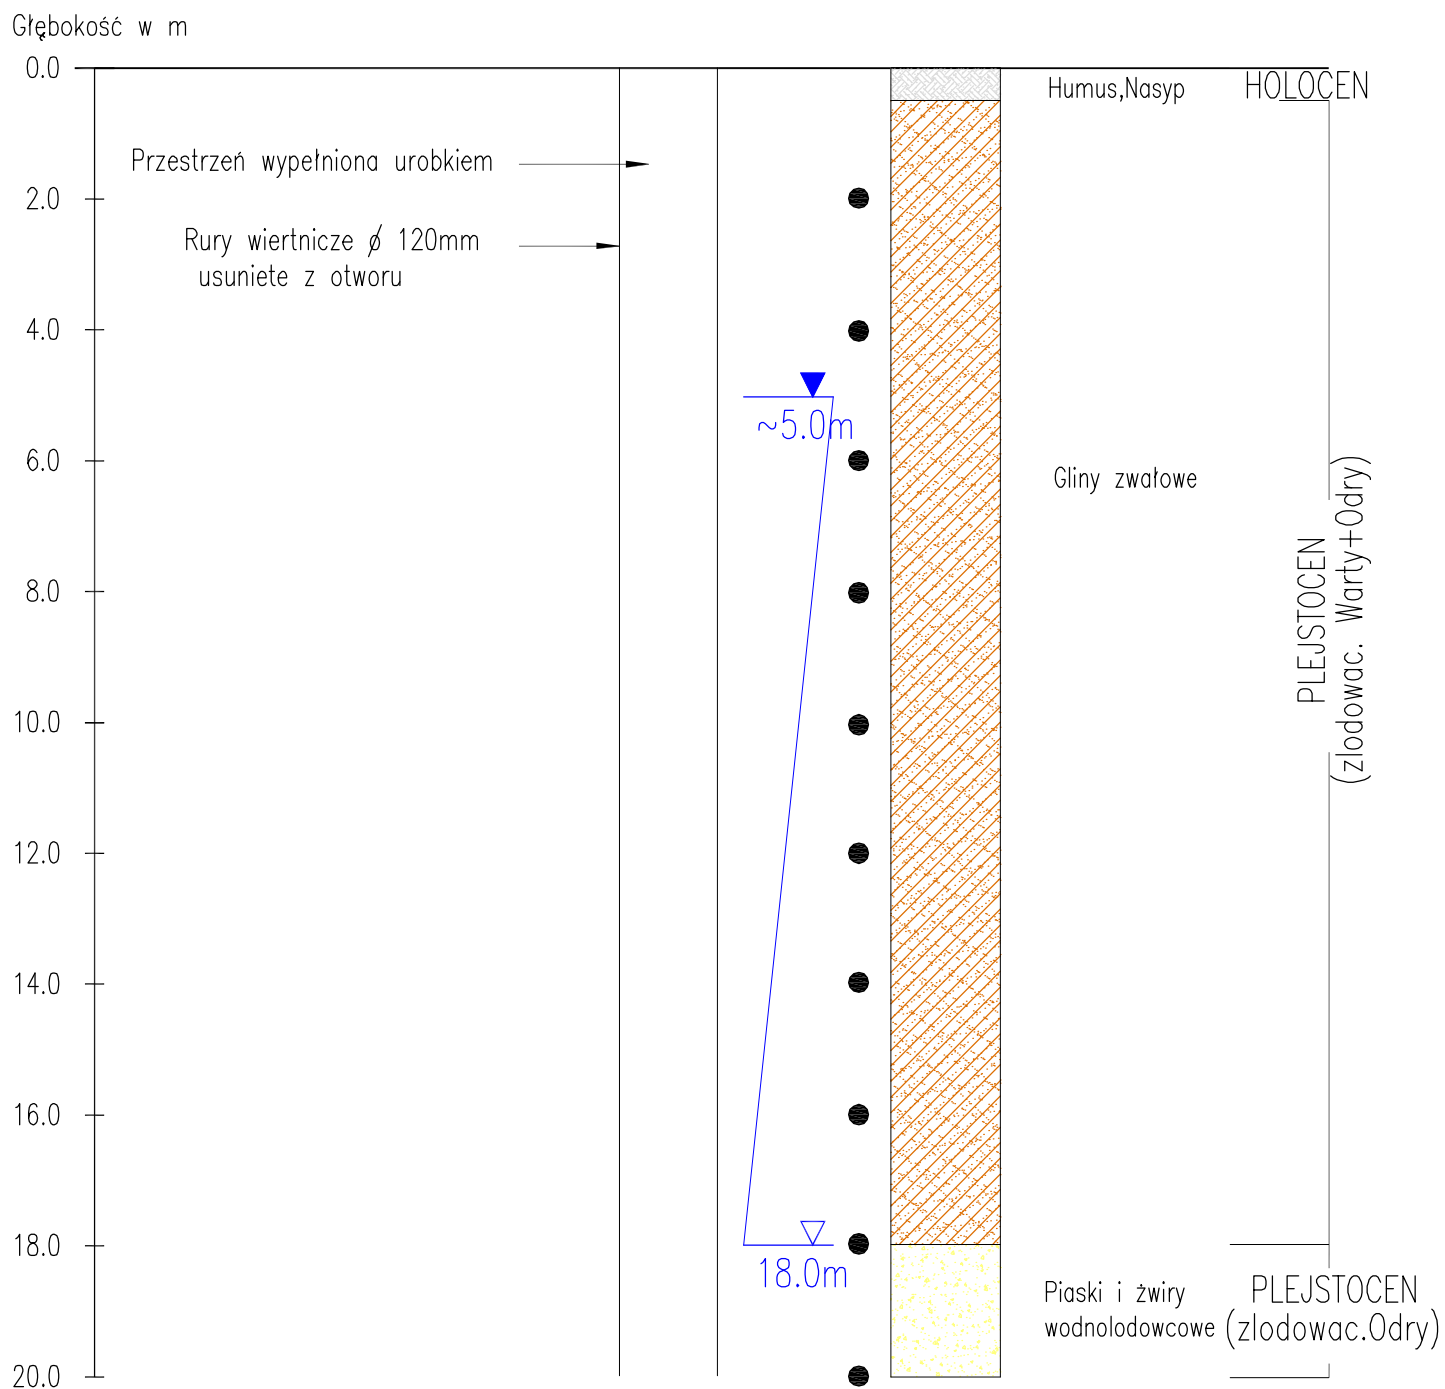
Głębokość w m

0.0
2.0
4.0
6.0
8.0
10.0
12.0
14.0
16.0
18.0
20.0

Przestrzeń wypełniona urobkiem

Rury wiertnicze $\phi$ 120mm usuniete z otworu

~5.0m

18.0m

Humus,Nasyp

HOLOCEN

Gliny zwałowe

PLEJSTOCEN (zlodowac. Warty+Odry)

Piaski i żwiry wodnolodowcowe

PLEJSTOCEN (zlodowac.Odry)